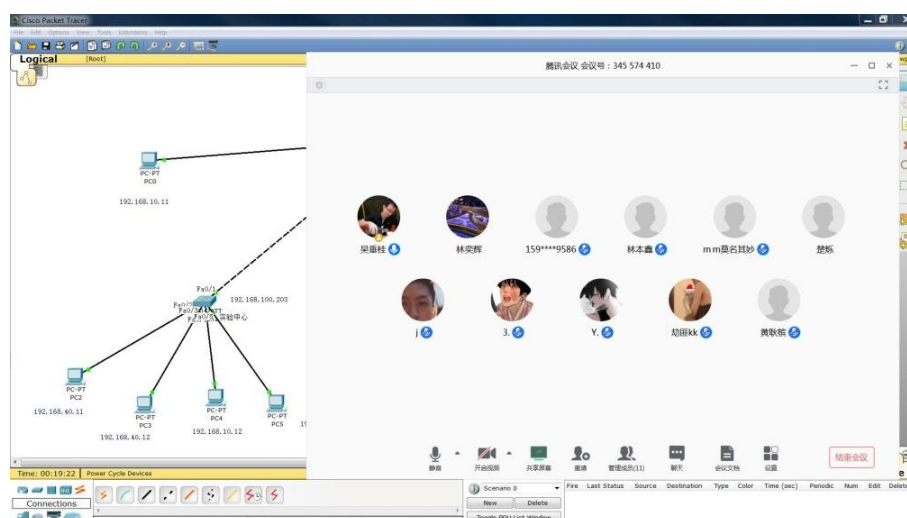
Cisco Packet Tracer

File Edit Options View Tools Extensions Help

Logical [Root]

PC-PT
PC0

192.168.10.11

Fa0/1

192.168.100.203

实验中心

PC-PT
PC2

192.168.40.11

PC-PT
PC3

192.168.40.12

PC-PT
PC4

192.168.10.12

PC-PT
PC5

Time: 00:19:22 Power Cycle Devices

Connections

Scenario 0

New Delete

Toggle PDU List Window

Fire Last Status Source Destination Type Color Time (sec) Periodic Num Edit Delete

腾讯会议 会议号：345 574 410

吴垂桂

林奕辉

159****9586

林本鑫

m m莫名其妙

楚烁

j

3.

Y.

胡田kk

黄耿辉

静音

开启视频

共享屏幕

邀请

管理成员(11)

聊天

会议文档

设置

结束会议